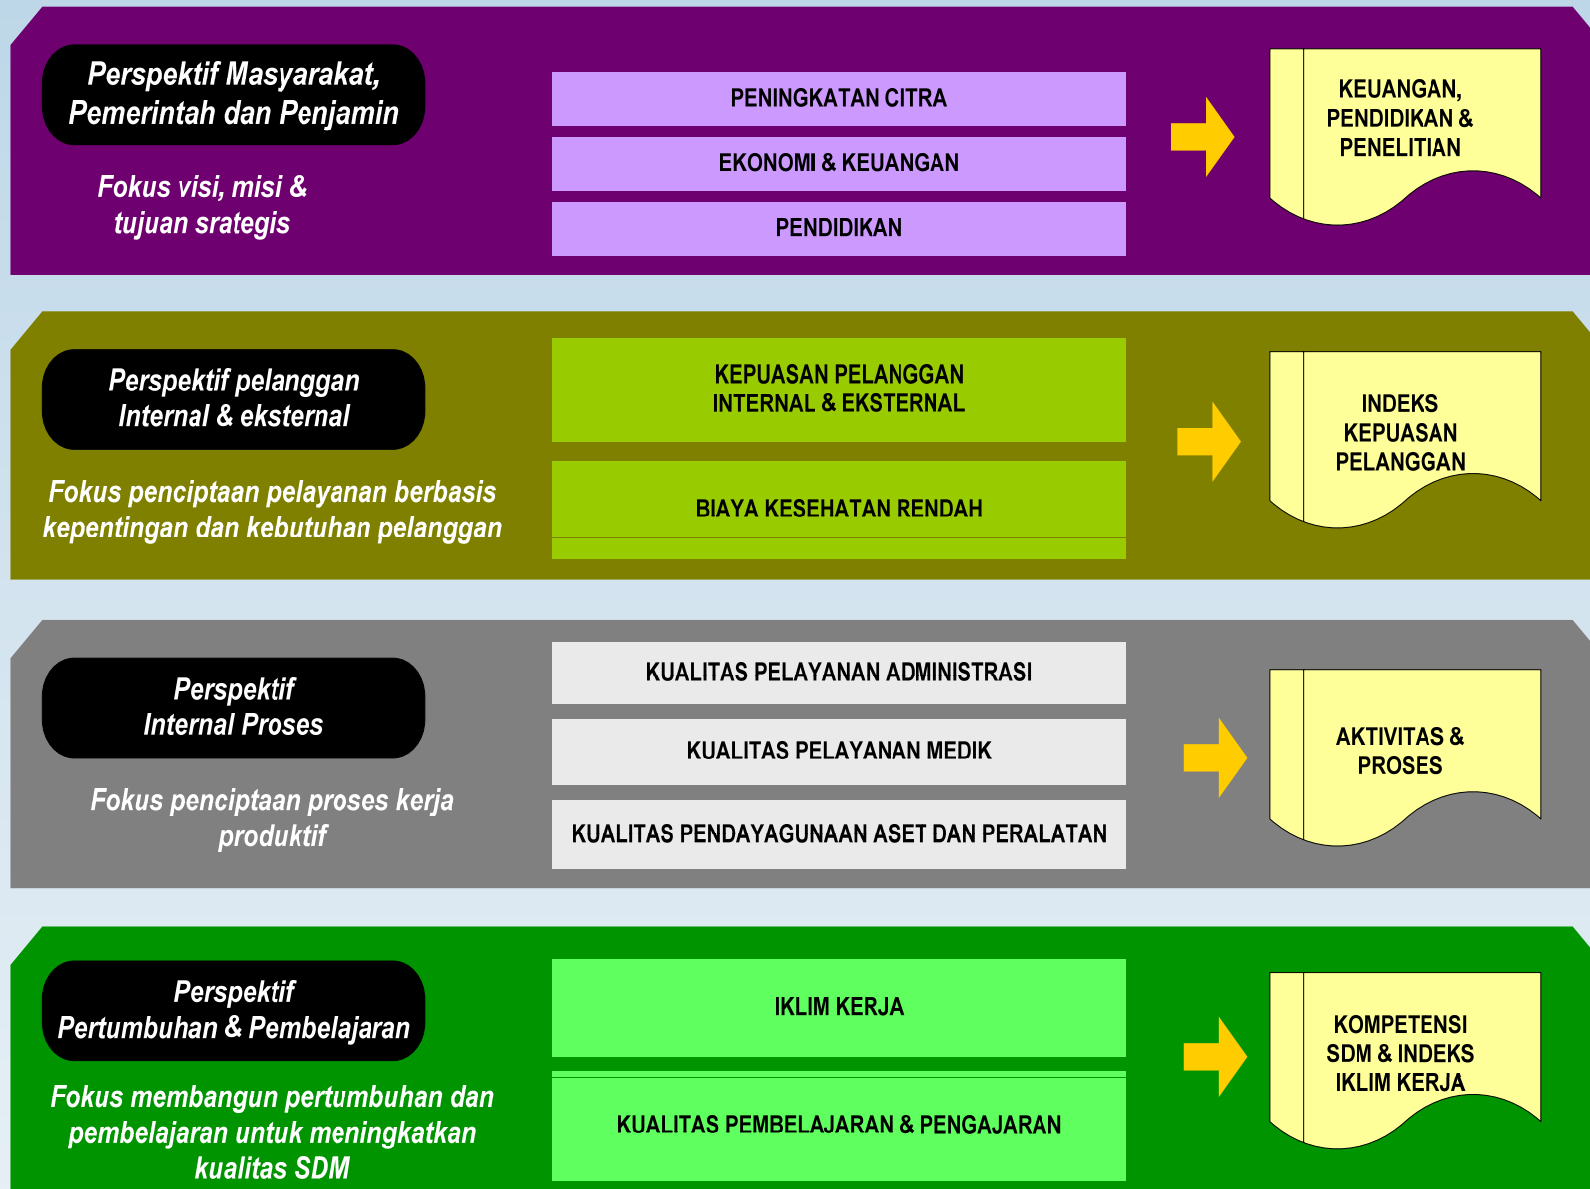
Perspektif Masyarakat, Pemerintah dan Penjamin

Fokus visi, misi & tujuan srategis

PENINGKATAN CITRA

EKONOMI & KEUANGAN

PENDIDIKAN

KEUANGAN, PENDIDIKAN & PENELITIAN

Perspektif pelanggan Internal & eksternal

Fokus penciptaan pelayanan berbasis kepentingan dan kebutuhan pelanggan

KEPUASAN PELANGGAN INTERNAL & EKSTERNAL

BIAYA KESEHATAN RENDAH

INDEKS KEPUASAN PELANGGAN

Perspektif Internal Proses

Fokus penciptaan proses kerja produktif

KUALITAS PELAYANAN ADMINISTRASI

KUALITAS PELAYANAN MEDIK

KUALITAS PENDAYAGUNAAN ASET DAN PERALATAN

AKTIVITAS & PROSES

Perspektif Pertumbuhan & Pembelajaran

Fokus membangun pertumbuhan dan pembelajaran untuk meningkatkan kualitas SDM

IKLIM KERJA

KUALITAS PEMBELAJARAN & PENGAJARAN

KOMPETENSI SDM & INDEKS IKLIM KERJA